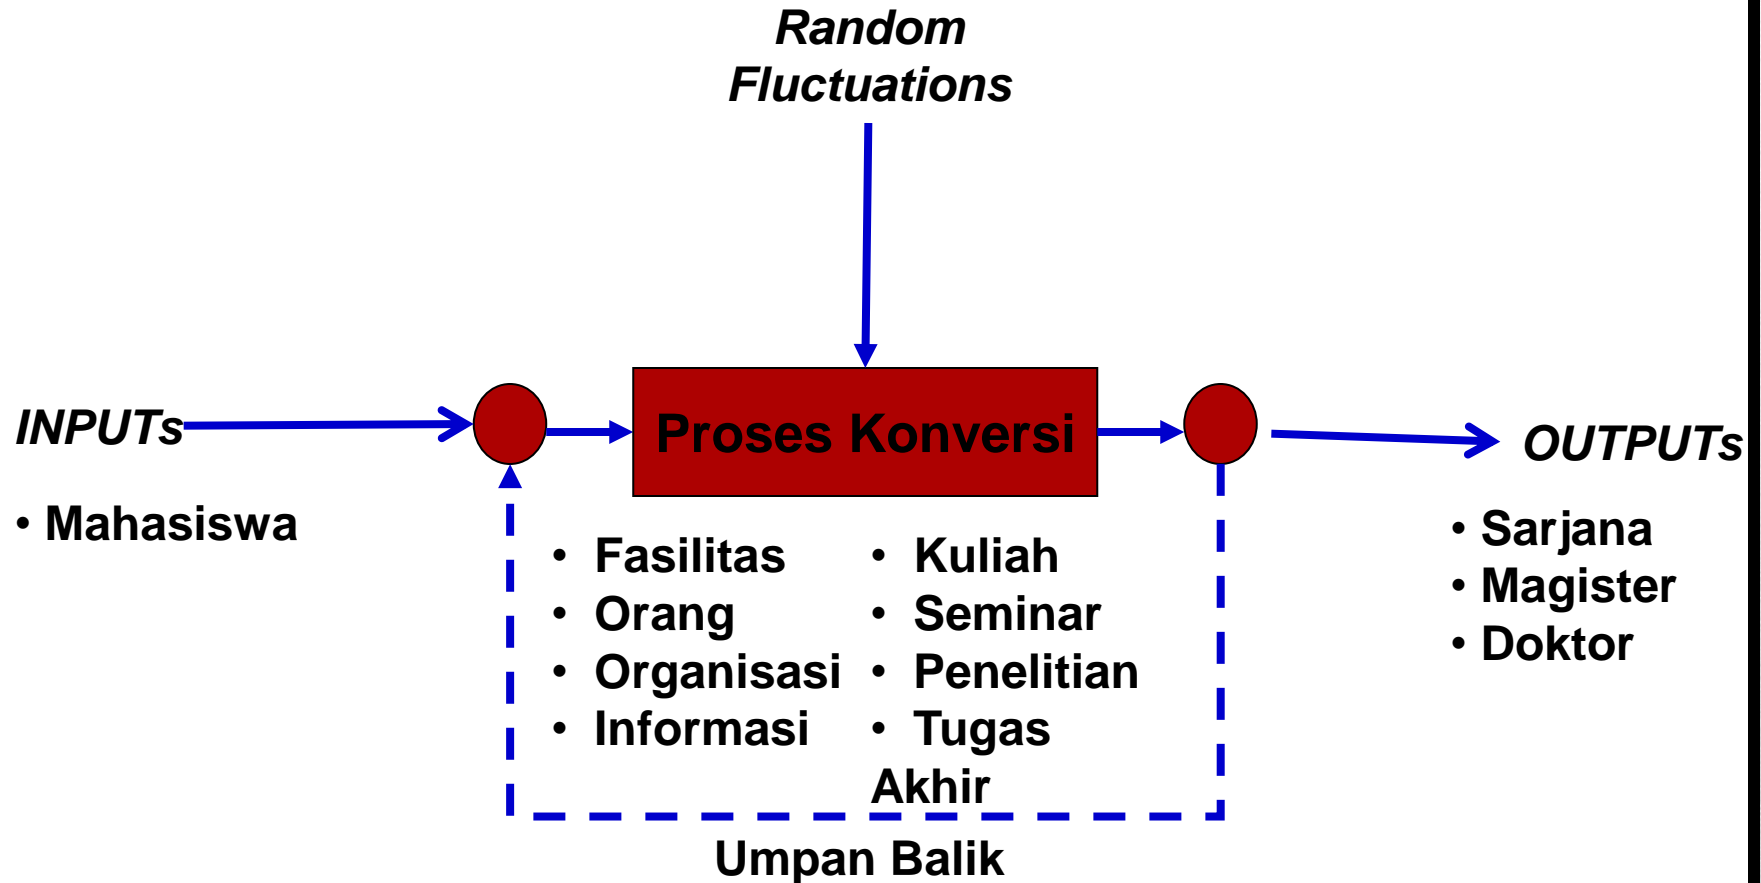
Random Fluctuations

INPUTs

• Mahasiswa

Proses Konversi

• Fasilitas
• Orang
• Organisasi
• Informasi

• Kuliah
• Seminar
• Penelitian
• Tugas Akhir

OUTPUTs

• Sarjana
• Magister
• Doktor

Umpan Balik